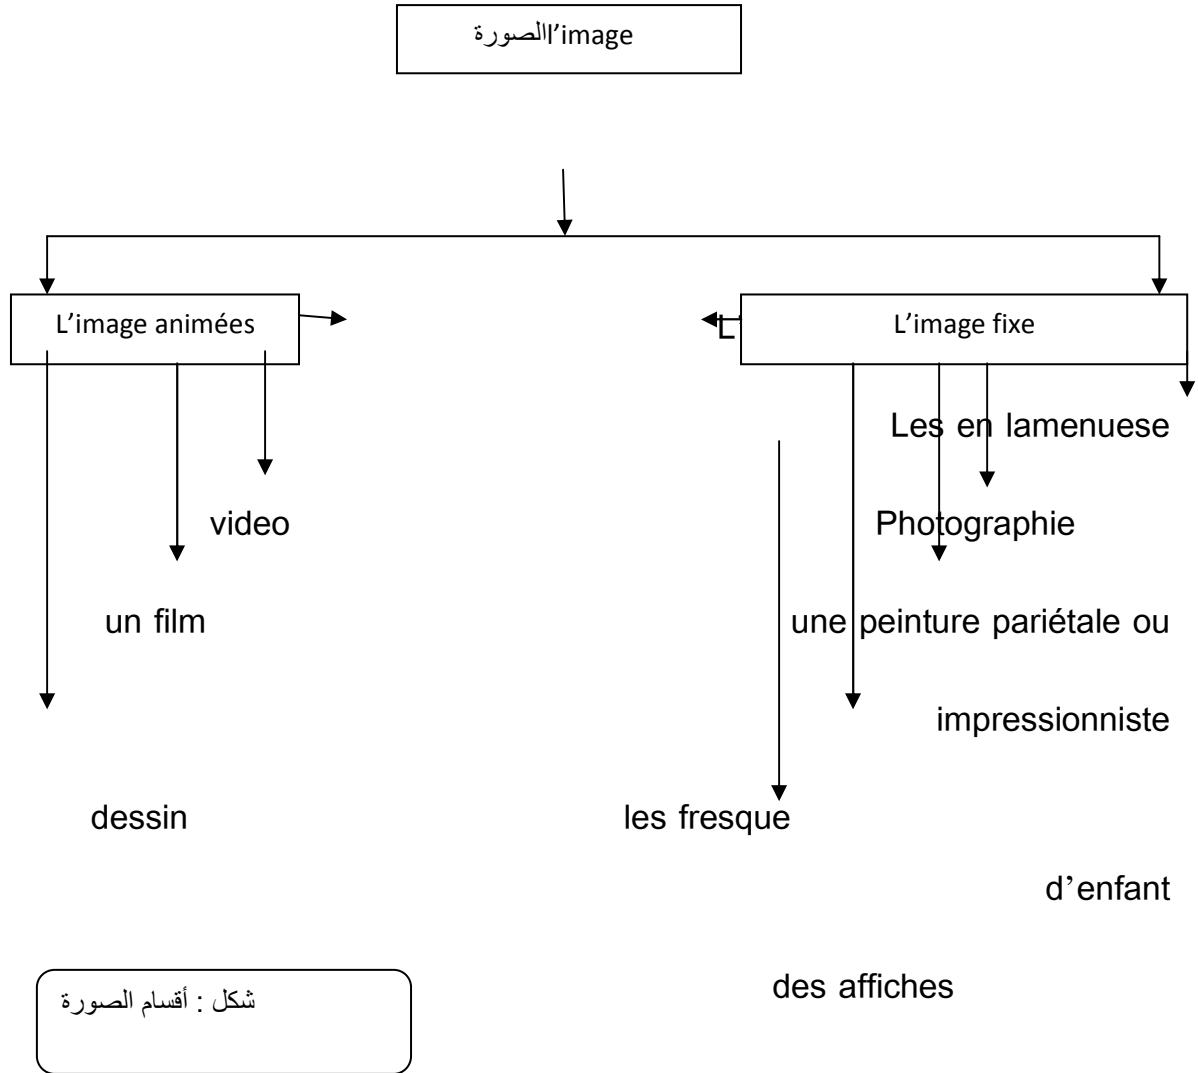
l'imageالصورة

L'image animées

L'image fixe

L

Les en lamenuese

video

Photographie

un film

une peinture pariétale ou

impressionniste

dessin

les fresque

d'enfant

des affiches

شكل : أقسام الصورة